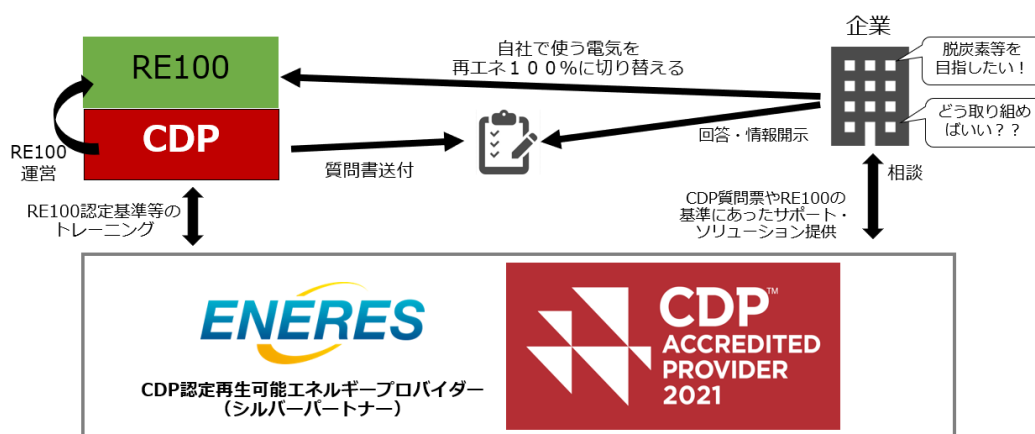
RE100

CDP

RE100
運営

自社で使う電気を
再エネ１００％に切り替える

企業

脱炭素等を
目指したい！

どう取り組め
ばいい？？

回答・情報開示

質問書送付

RE100認定基準等の
トレーニング

相談

CDP質問票やRE100の
基準にあったサポート・
ソリューション提供

ENERES

CDP認定再生可能エネルギープロバイダー
（シルバーパートナー）

CDP™
ACCREDITED
PROVIDER
2021